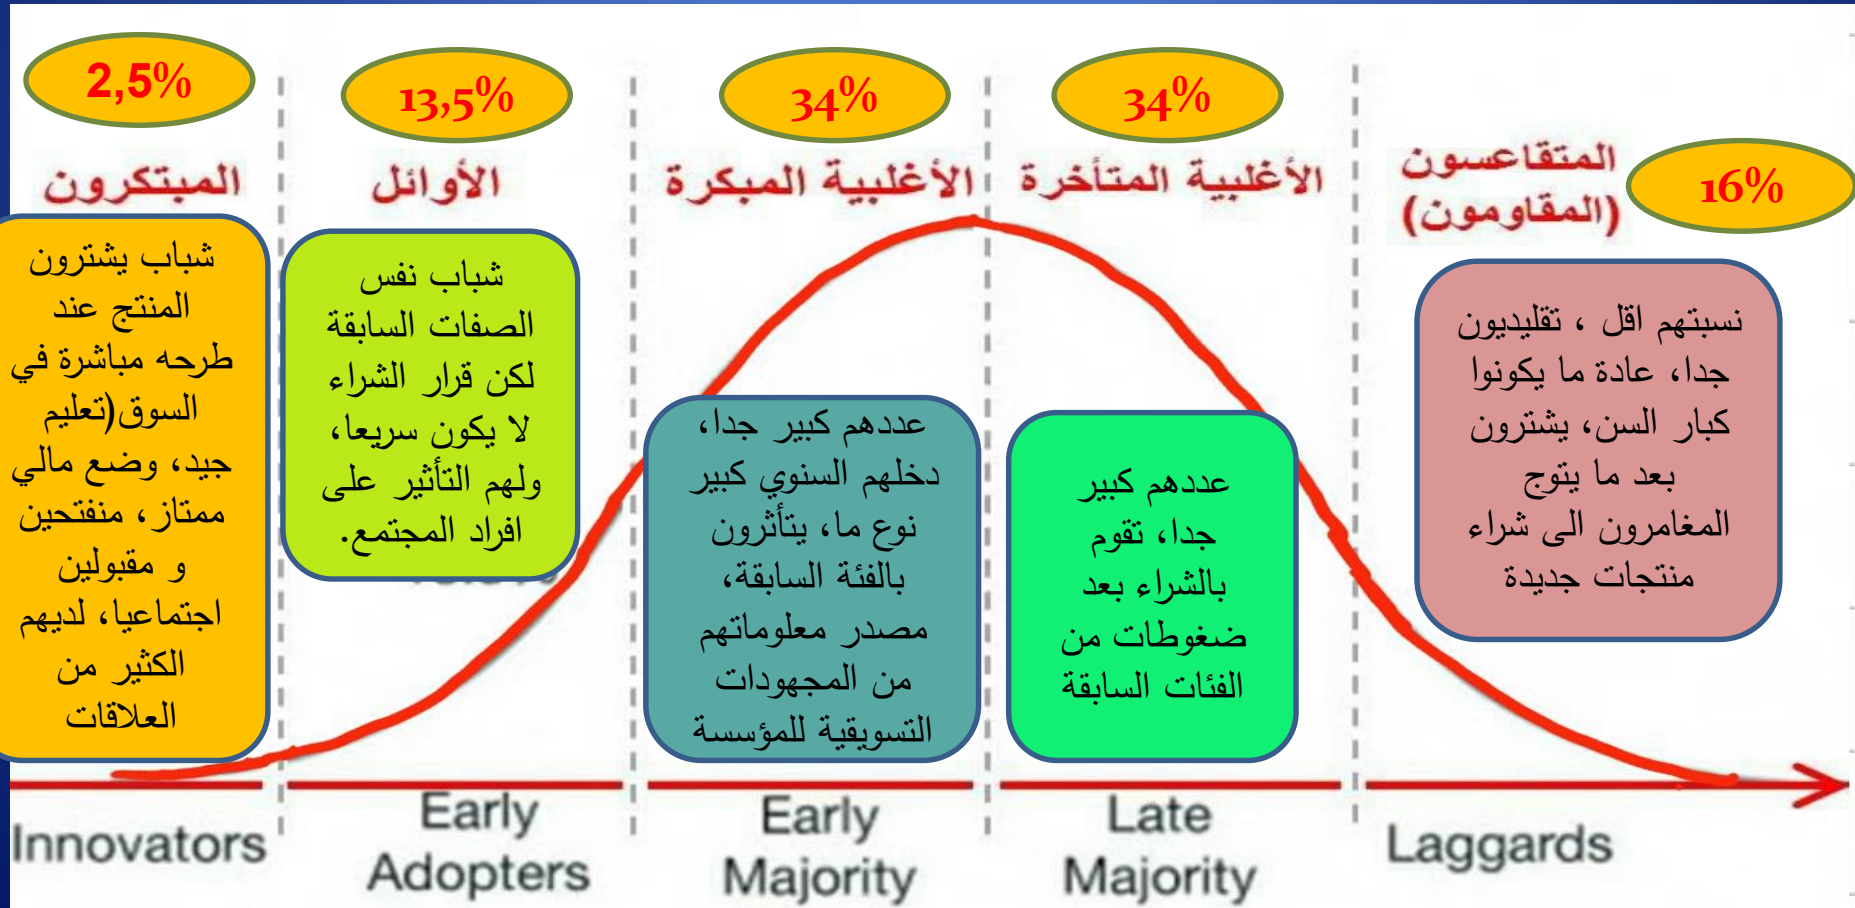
2,5%

المبتكرون

شباب يشترون المنتج عند طرحه مباشرة في السوق(تعليم جيد، وضع مالي ممتاز، منفتحين و مقبولين اجتماعيا، لديهم الكثير من العلاقات

Innovators

13,5%

الأوائل

شباب نفس الصفات السابقة لكن قرار الشراء لا يكون سريعا، ولهم التأثير على افراد المجتمع.

Early Adopters

34%

الأغلبية المبكرة

عددهم كبير جدا، دخلهم السنوي كبير نوع ما، يتأثرون بالفئة السابقة، مصدر معلوماتهم من المجهودات التسويقية للمؤسسة

Early Majority

34%

الأغلبية المتأخرة

عددهم كبير جدا، تقوم بالشراء بعد ضغوطات من الفئات السابقة

Late Majority

المتقاعسون (المقاومون)

16%

نسبتهم اقل ، تقليديون جدا، عادة ما يكونوا كبار السن، يشترون بعد ما يتوج المغامرون الى شراء منتجات جديدة

Laggards